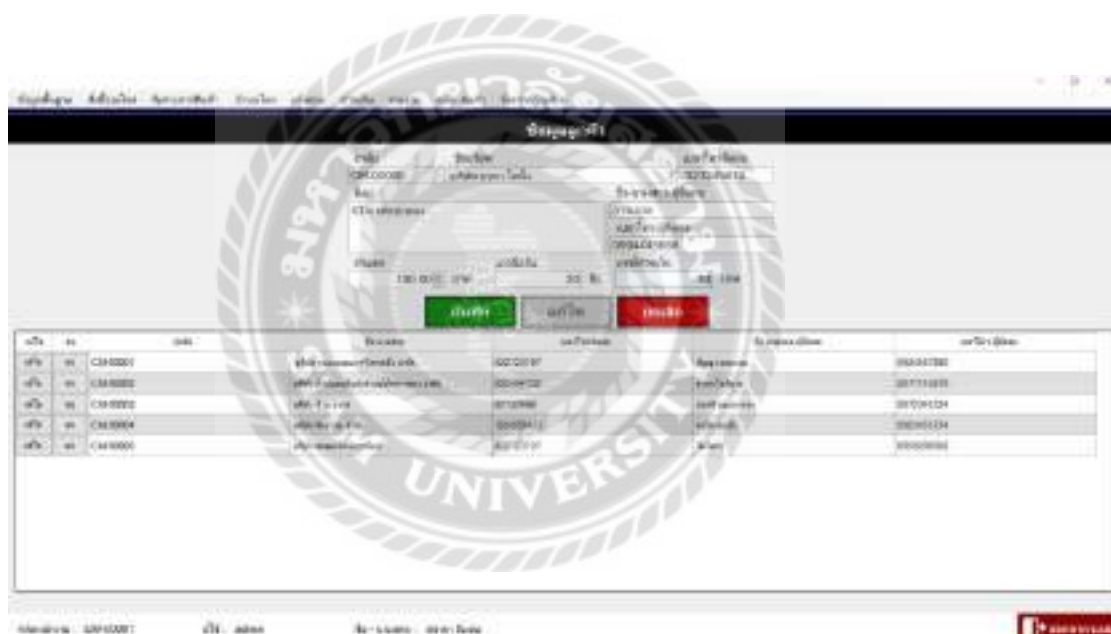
ข้อมูลพื้นฐาน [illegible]

ข้อมูลลูกค้า

รหัส
CM10000
ชื่อบริษัท
บริษัท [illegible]
เบอร์โทรศัพท์
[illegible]
ที่อยู่
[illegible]
ชื่อ-นามสกุลผู้ติดต่อ
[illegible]
เบอร์โทรผู้ติดต่อ
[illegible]
วงเงิน
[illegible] บาท
เครดิตวัน
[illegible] วัน
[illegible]

บันทึก
แก้ไข
ยกเลิก

| แก้ไข | ลบ | รหัส | ชื่อบริษัท | เบอร์โทรศัพท์ | ชื่อ-นามสกุลผู้ติดต่อ | เบอร์โทรผู้ติดต่อ |
|---|---|---|---|---|---|---|
| แก้ไข | ลบ | CM10001 | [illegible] | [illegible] | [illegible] | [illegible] |
| แก้ไข | ลบ | CM10002 | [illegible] | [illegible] | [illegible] | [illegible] |
| แก้ไข | ลบ | CM10003 | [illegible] | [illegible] | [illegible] | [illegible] |
| แก้ไข | ลบ | CM10004 | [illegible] | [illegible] | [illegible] | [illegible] |
| แก้ไข | ลบ | CM10005 | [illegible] | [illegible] | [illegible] | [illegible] |

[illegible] EMP10001 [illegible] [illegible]

UNIVERSITY